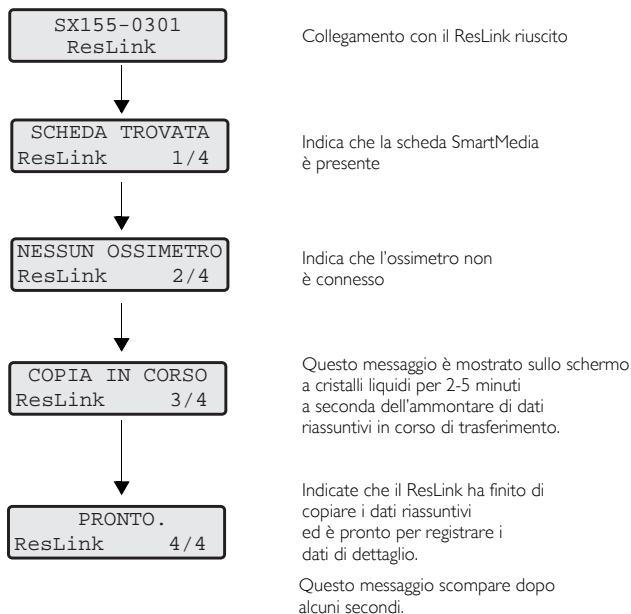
SX155-0301
ResLink

Collegamento con il ResLink riuscito

SCHEDA TROVATA
ResLink 1/4

Indica che la scheda SmartMedia è presente

NESSUN OSSIMETRO
ResLink 2/4

Indica che l'ossimetro non è connesso

COPIA IN CORSO
ResLink 3/4

Questo messaggio è mostrato sullo schermo a cristalli liquidi per 2-5 minuti a seconda dell'ammontare di dati riassuntivi in corso di trasferimento.

PRONTO.
ResLink 4/4

Indicate che il ResLink ha finito di copiare i dati riassuntivi ed è pronto per registrare i dati di dettaglio.

Questo messaggio scompare dopo alcuni secondi.